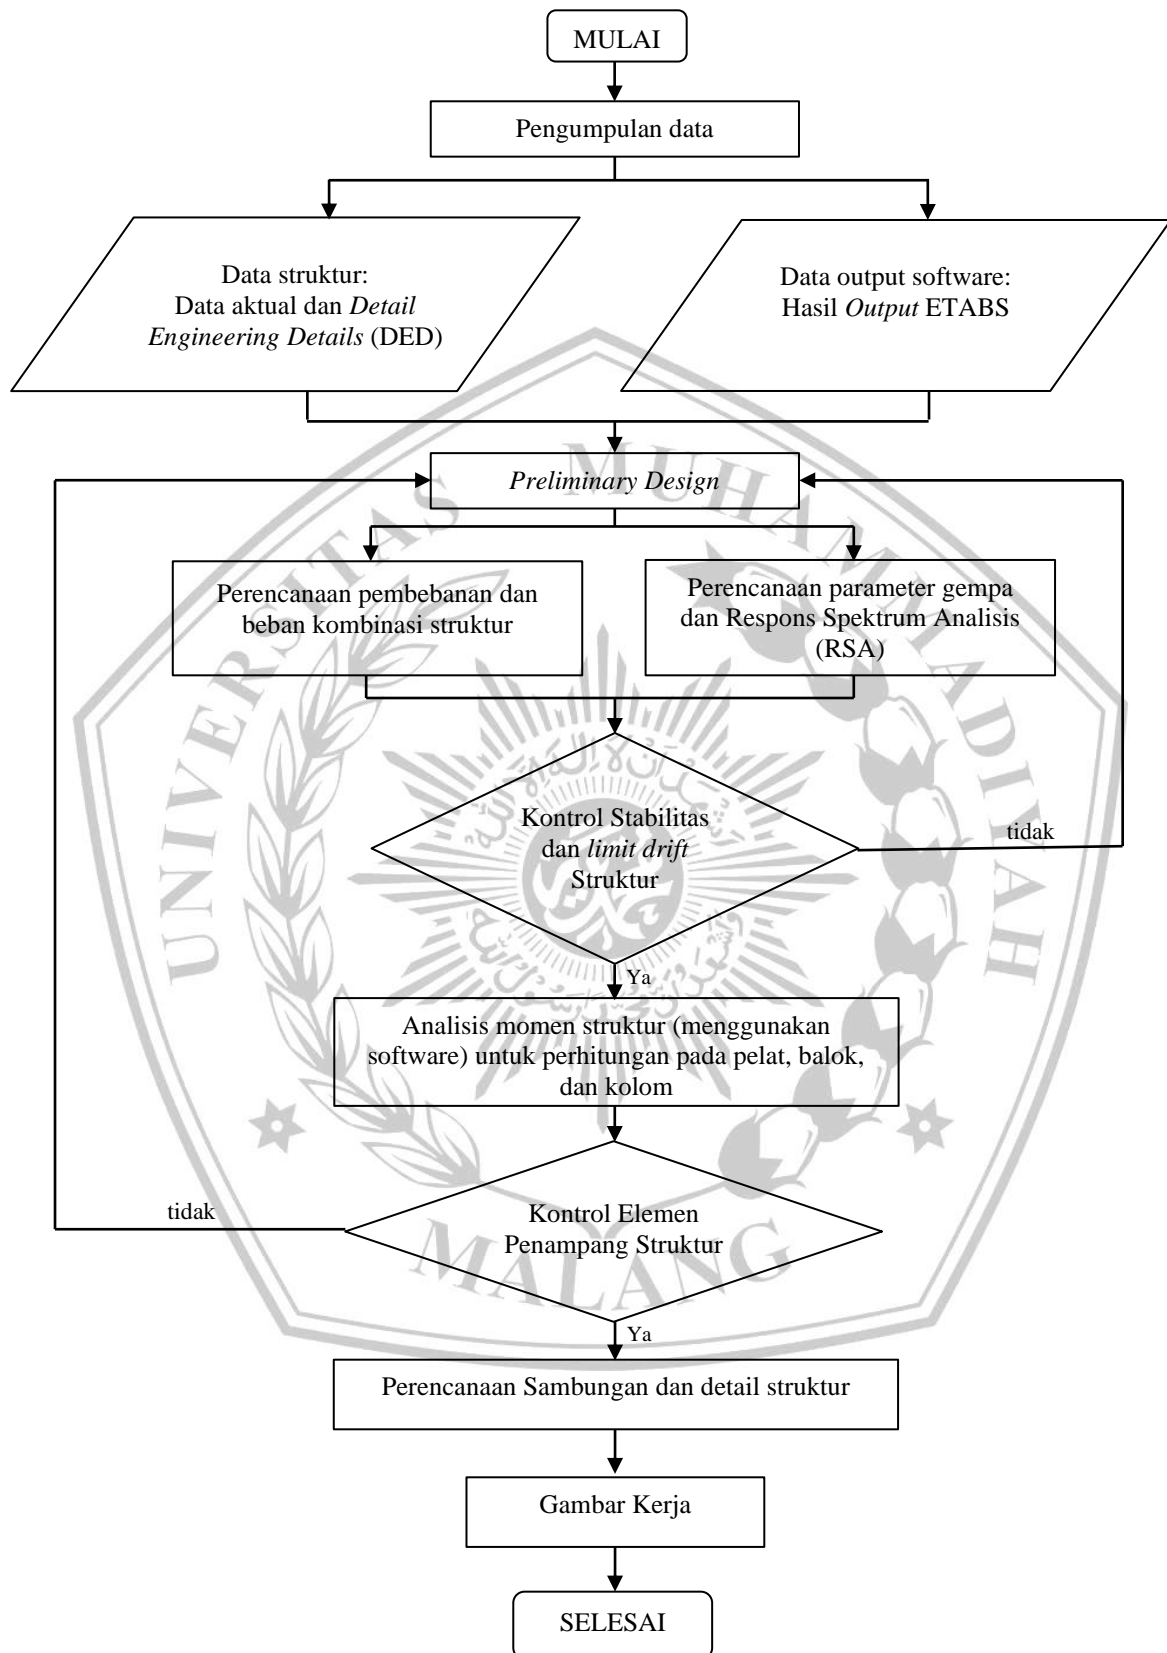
MULAI

Pengumpulan data

Data struktur: Data aktual dan *Detail Engineering Details* (DED)

Data output software: Hasil *Output* ETABS

*Preliminary Design*

Perencanaan pembebanan dan beban kombinasi struktur

Perencanaan parameter gempa dan Respons Spektrum Analisis (RSA)

Kontrol Stabilitas dan *limit drift* Struktur

tidak

Ya

Analisis momen struktur (menggunakan software) untuk perhitungan pada pelat, balok, dan kolom

tidak

Kontrol Elemen Penampang Struktur

Ya

Perencanaan Sambungan dan detail struktur

Gambar Kerja

SELESAI

UNIVERSITAS MUHAMMADIYAH MALANG